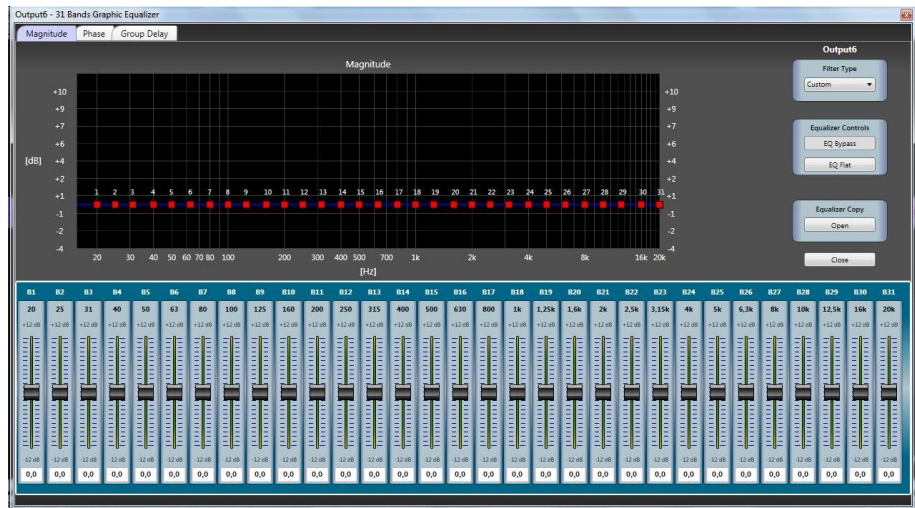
Output6 - 31 Bands Graphic Equalizer

Magnitude | Phase | Group Delay

Magnitude

[dB]

+10
+9
+7
+6
+4
+2
+1
-1
-2
-4

1 2 3 4 5 6 7 8 9 10 11 12 13 14 15 16 17 18 19 20 21 22 23 24 25 26 27 28 29 30 31

20 30 40 50 60 70 80 100 200 300 400 500 700 1k 2k 4k 8k 16k 20k

[Hz]

Output6

Filter Type

Custom

Equalizer Controls

EQ Bypass

EQ Flat

Equalizer Copy

Open

Close

| B1 | B2 | B3 | B4 | B5 | B6 | B7 | B8 | B9 | B10 | B11 | B12 | B13 | B14 | B15 | B16 | B17 | B18 | B19 | B20 | B21 | B22 | B23 | B24 | B25 | B26 | B27 | B28 | B29 | B30 | B31 |
|---|---|---|---|---|---|---|---|---|---|---|---|---|---|---|---|---|---|---|---|---|---|---|---|---|---|---|---|---|---|---|
| 20 | 25 | 31 | 40 | 50 | 63 | 80 | 100 | 125 | 160 | 200 | 250 | 315 | 400 | 500 | 630 | 800 | 1k | 1,25k | 1,6k | 2k | 2,5k | 3,15k | 4k | 5k | 6,3k | 8k | 10k | 12,5k | 16k | 20k |
| +12 dB | +12 dB | +12 dB | +12 dB | +12 dB | +12 dB | +12 dB | +12 dB | +12 dB | +12 dB | +12 dB | +12 dB | +12 dB | +12 dB | +12 dB | +12 dB | +12 dB | +12 dB | +12 dB | +12 dB | +12 dB | +12 dB | +12 dB | +12 dB | +12 dB | +12 dB | +12 dB | +12 dB | +12 dB | +12 dB | +12 dB |
| -12 dB | -12 dB | -12 dB | -12 dB | -12 dB | -12 dB | -12 dB | -12 dB | -12 dB | -12 dB | -12 dB | -12 dB | -12 dB | -12 dB | -12 dB | -12 dB | -12 dB | -12 dB | -12 dB | -12 dB | -12 dB | -12 dB | -12 dB | -12 dB | -12 dB | -12 dB | -12 dB | -12 dB | -12 dB | -12 dB | -12 dB |
| 0,0 | 0,0 | 0,0 | 0,0 | 0,0 | 0,0 | 0,0 | 0,0 | 0,0 | 0,0 | 0,0 | 0,0 | 0,0 | 0,0 | 0,0 | 0,0 | 0,0 | 0,0 | 0,0 | 0,0 | 0,0 | 0,0 | 0,0 | 0,0 | 0,0 | 0,0 | 0,0 | 0,0 | 0,0 | 0,0 | 0,0 |